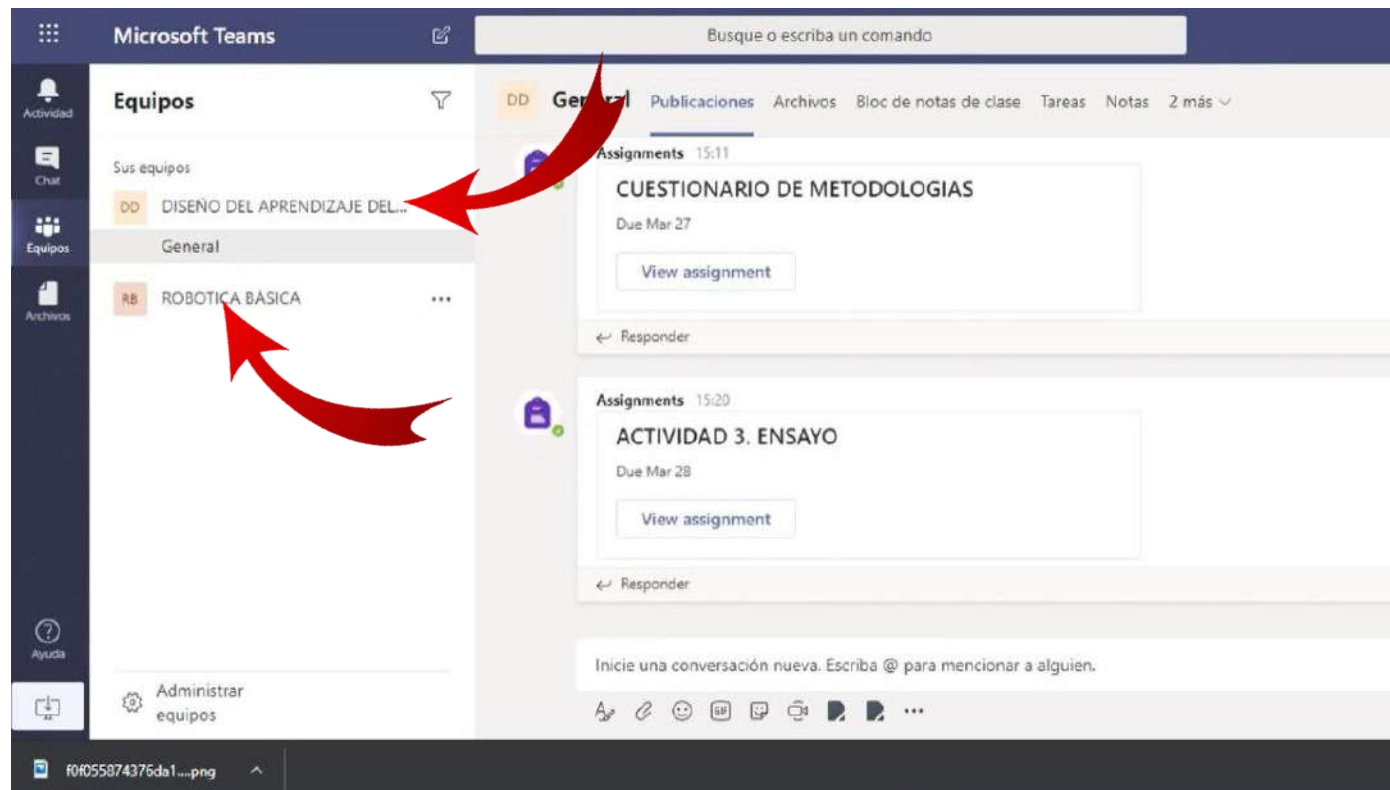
Microsoft Teams

Busque o escriba un comando

Actividad
Chat
Equipos
Archivos

Equipos

Sus equipos

DD DISEÑO DEL APRENDIZAJE DEL...

General

RB ROBOTICA BÁSICA ...

DD Gen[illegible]ral Publicaciones Archivos Bloc de notas de clase Tareas Notas 2 más

Assignments 15:11

CUESTIONARIO DE METODOLOGIAS

Due Mar 27

View assignment

Responder

Assignments 15:20

ACTIVIDAD 3. ENSAYO

Due Mar 28

View assignment

Responder

Ayuda

Administrar equipos

Inicie una conversación nueva. Escriba @ para mencionar a alguien.

f0f055874376da1....png